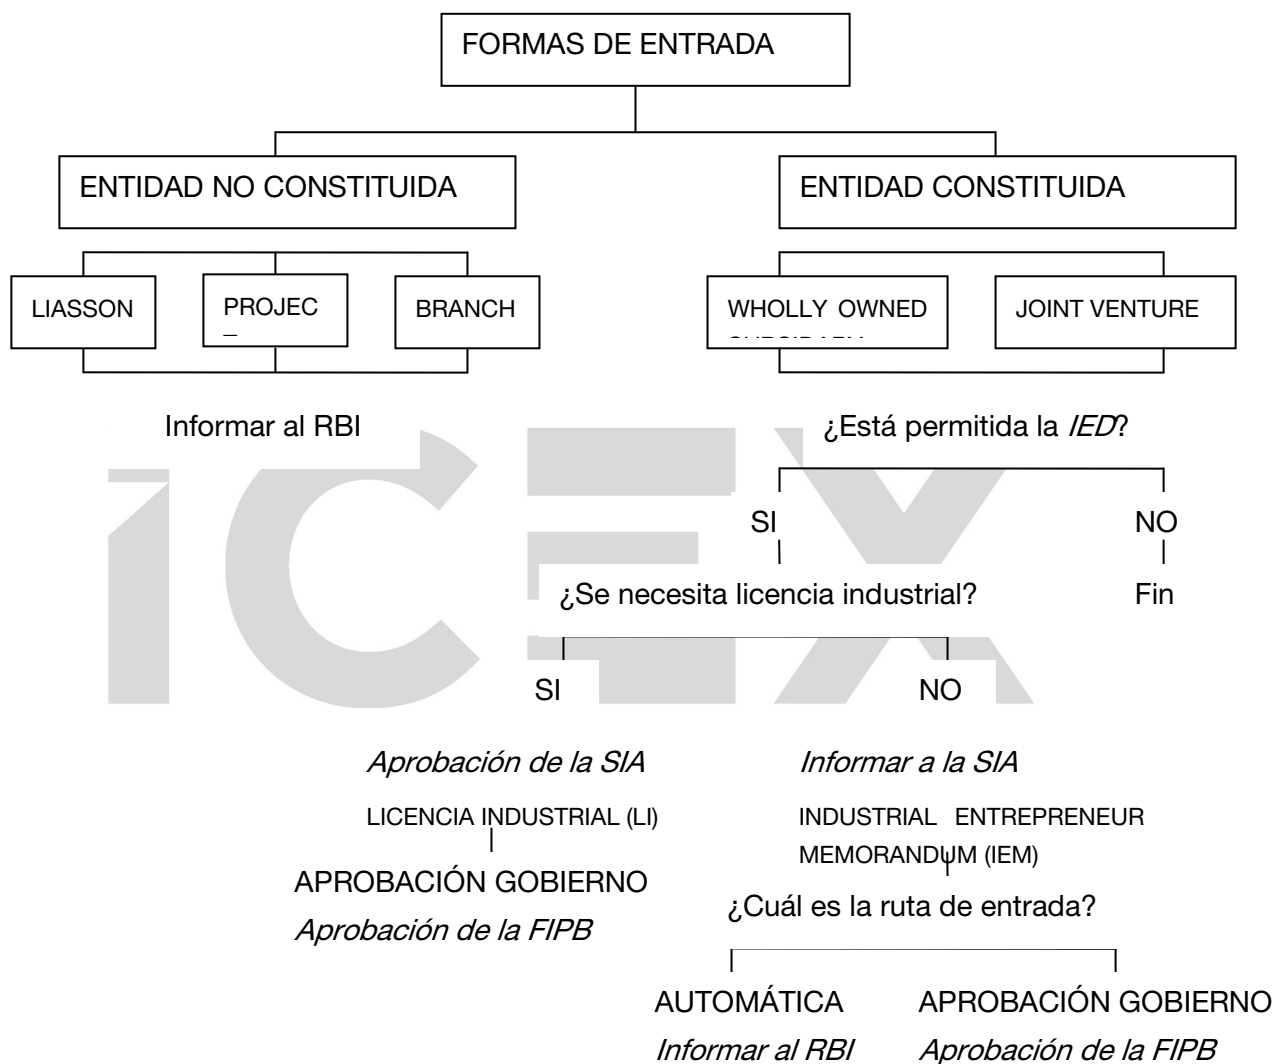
FORMAS DE ENTRADA

ENTIDAD NO CONSTITUIDA

ENTIDAD CONSTITUIDA

LIASSON

PROJEC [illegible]

BRANCH

WHOLLY OWNED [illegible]

JOINT VENTURE

Informar al RBI

¿Está permitida la *IED*?

SI

NO

¿Se necesita licencia industrial?

Fin

SI

NO

*Aprobación de la SIA*

*Informar a la SIA*

LICENCIA INDUSTRIAL (LI)

INDUSTRIAL ENTREPRENEUR MEMORANDUM (IEM)

APROBACIÓN GOBIERNO

*Aprobación de la FIPB*

¿Cuál es la ruta de entrada?

AUTOMÁTICA

APROBACIÓN GOBIERNO

*Informar al RBI*

*Aprobación de la FIPB*